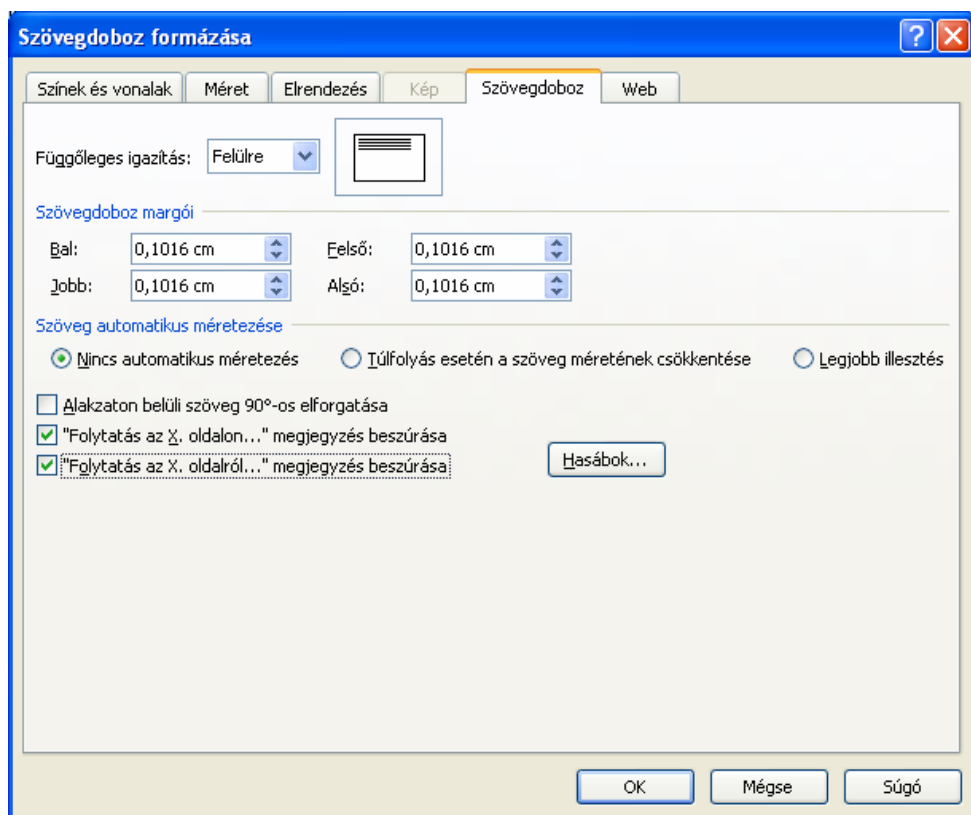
Szövegdoboz formázása

Színek és vonalak | Méret | Elrendezés | Kép | Szövegdoboz | Web

Függőleges igazítás: Felülre

Szövegdoboz margói

Bal: 0,1016 cm
Felső: 0,1016 cm
Jobb: 0,1016 cm
Alsó: 0,1016 cm

Szöveg automatikus méretezése

Nincs automatikus méretezés
Túlfolyás esetén a szöveg méretének csökkentése
Legjobb illesztés

Alakzaton belüli szöveg 90°-os elforgatása
"Folytatás az X. oldalon..." megjegyzés beszúrása
"Folytatás az X. oldalról..." megjegyzés beszúrása

Hasábok...

OK | Mégse | Súgó